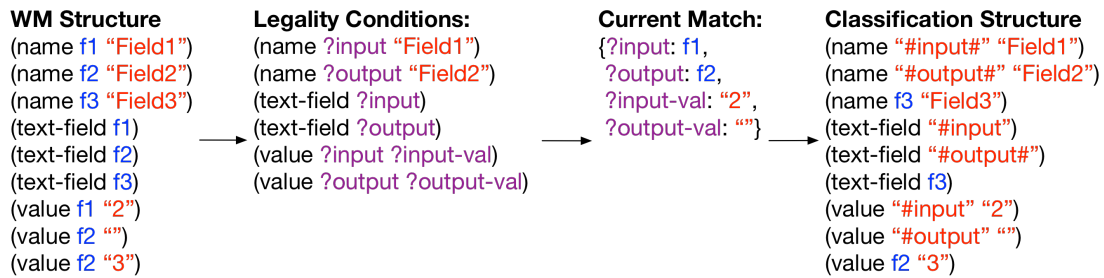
**WM Structure**
(name f1 “Field1”)
(name f2 “Field2”)
(name f3 “Field3”)
(text-field f1)
(text-field f2)
(text-field f3)
(value f1 “2”)
(value f2 “”)
(value f2 “3”)

**Legality Conditions:**
(name ?input “Field1”)
(name ?output “Field2”)
(text-field ?input)
(text-field ?output)
(value ?input ?input-val)
(value ?output ?output-val)

**Current Match:**
{?input: f1,
?output: f2,
?input-val: “2”,
?output-val: “”}

**Classification Structure**
(name “#input#” “Field1”)
(name “#output#” “Field2”)
(name f3 “Field3”)
(text-field “#input”)
(text-field “#output#”)
(text-field f3)
(value “#input” “2”)
(value “#output” “”)
(value f2 “3”)